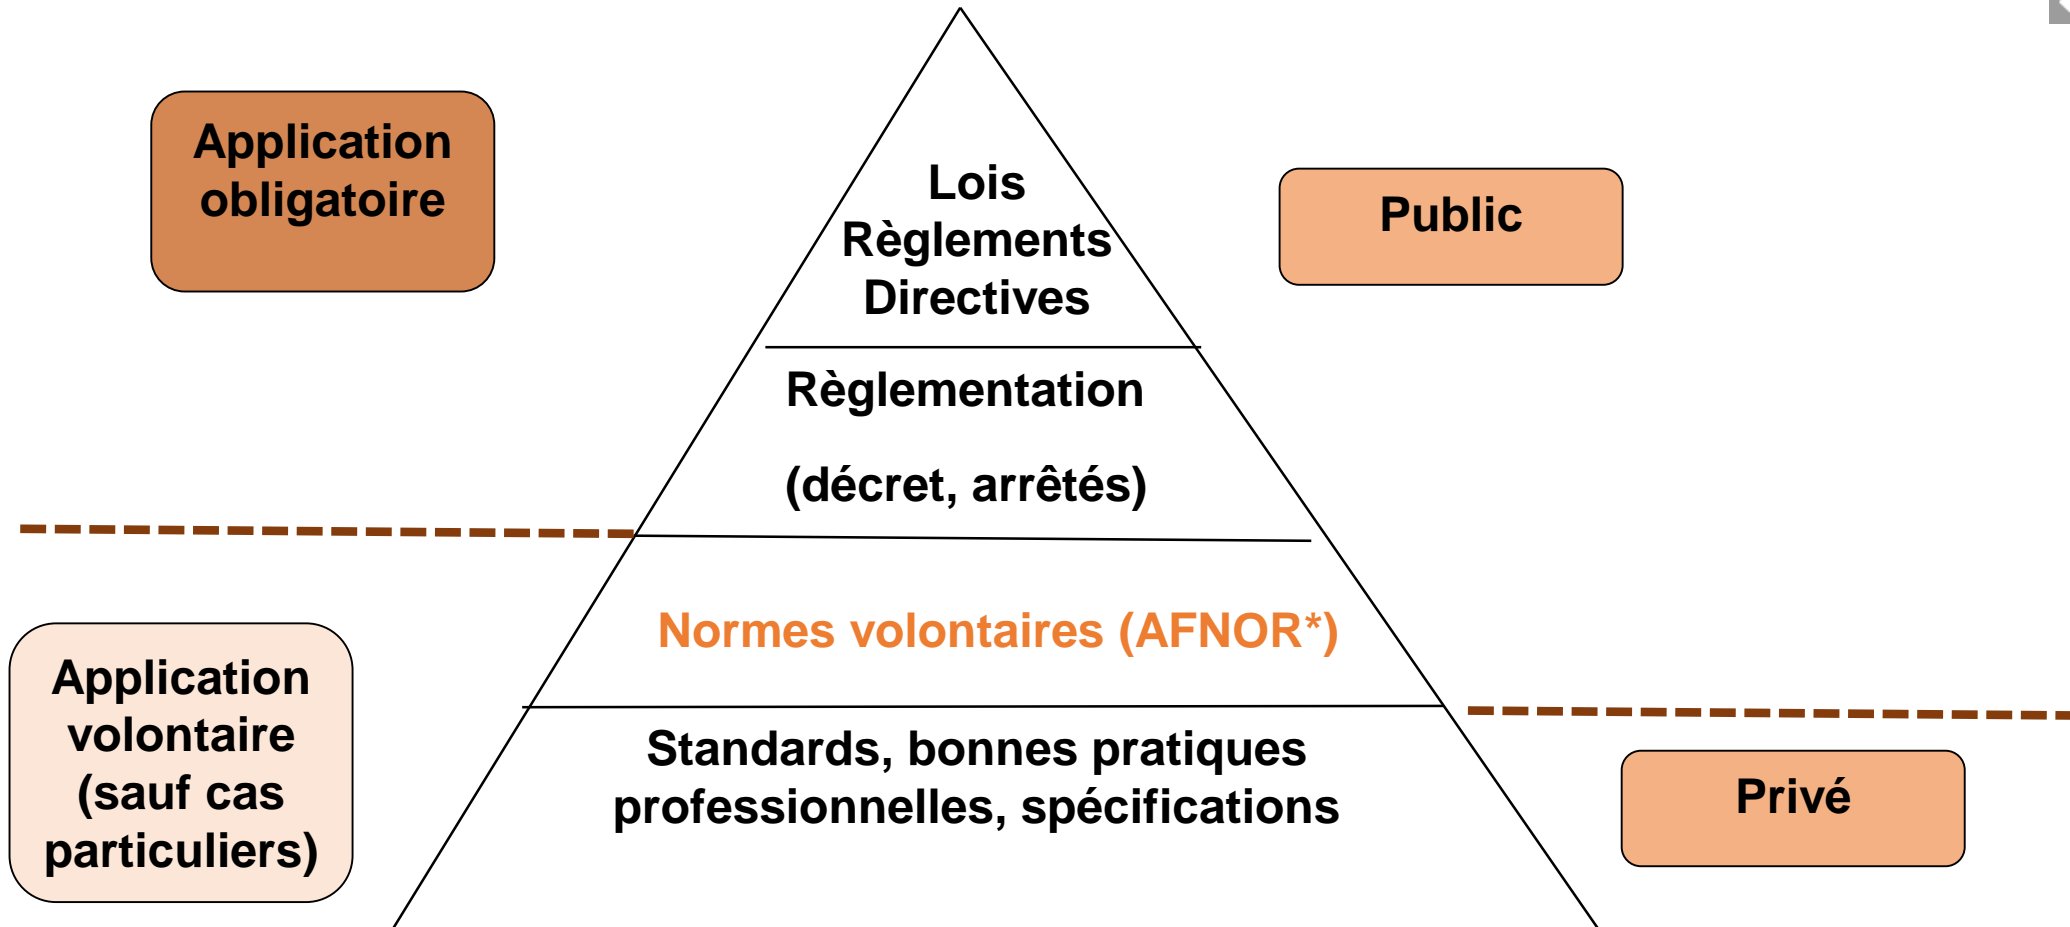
Application obligatoire

Lois
Règlements
Directives

Public

Règlementation

(décret, arrêtés)

Normes volontaires (AFNOR*)

Application volontaire (sauf cas particuliers)

Standards, bonnes pratiques professionnelles, spécifications

Privé